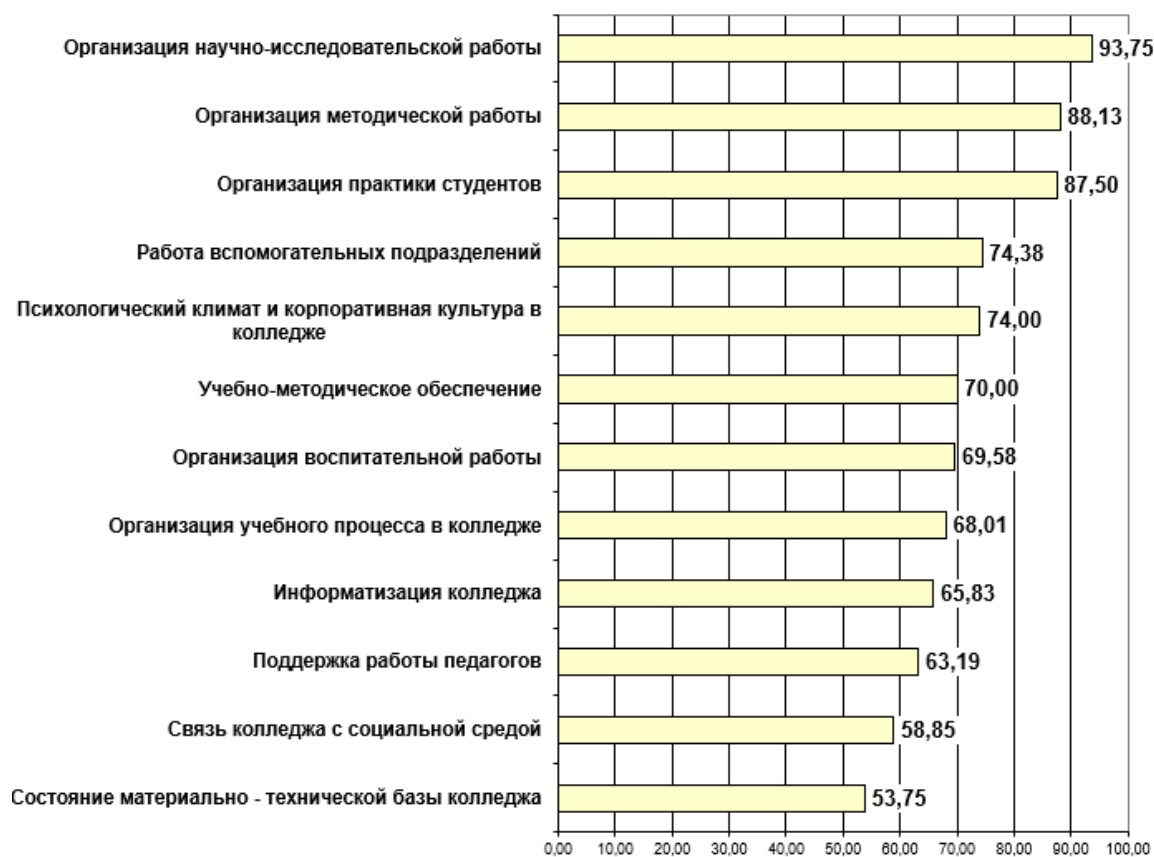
Организация научно-исследовательской работы 93,75

Организация методической работы 88,13

Организация практики студентов 87,50

Работа вспомогательных подразделений 74,38

Психологический климат и корпоративная культура в колледже 74,00

Учебно-методическое обеспечение 70,00

Организация воспитательной работы 69,58

Организация учебного процесса в колледже 68,01

Информатизация колледжа 65,83

Поддержка работы педагогов 63,19

Связь колледжа с социальной средой 58,85

Состояние материально - технической базы колледжа 53,75

0,00 10,00 20,00 30,00 40,00 50,00 60,00 70,00 80,00 90,00 100,00